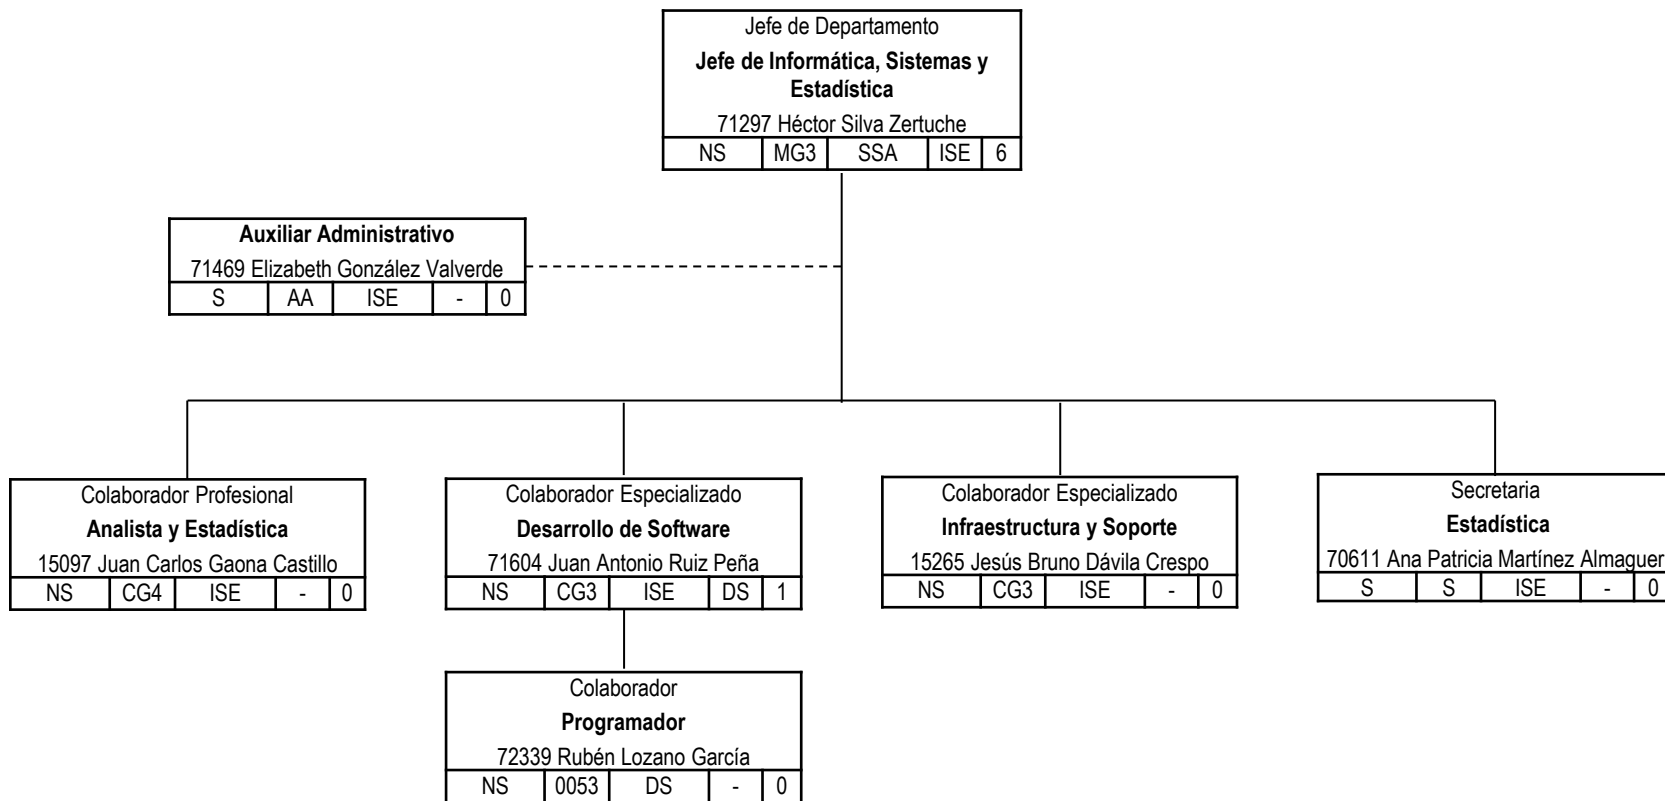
Jefe de Departamento
**Jefe de Informática, Sistemas y Estadística**
71297 Héctor Silva Zertuche

| NS | MG3 | SSA | ISE | 6 |
|---|---|---|---|---|

**Auxiliar Administrativo**
71469 Elizabeth González Valverde

| S | AA | ISE | - | 0 |
|---|---|---|---|---|

Colaborador Profesional
**Analista y Estadística**
15097 Juan Carlos Gaona Castillo

| NS | CG4 | ISE | - | 0 |
|---|---|---|---|---|

Colaborador Especializado
**Desarrollo de Software**
71604 Juan Antonio Ruiz Peña

| NS | CG3 | ISE | DS | 1 |
|---|---|---|---|---|

Colaborador Especializado
**Infraestructura y Soporte**
15265 Jesús Bruno Dávila Crespo

| NS | CG3 | ISE | - | 0 |
|---|---|---|---|---|

Secretaria
**Estadística**
70611 Ana Patricia Martínez Almaguer

| S | S | ISE | - | 0 |
|---|---|---|---|---|

Colaborador
**Programador**
72339 Rubén Lozano García

| NS | 0053 | DS | - | 0 |
|---|---|---|---|---|